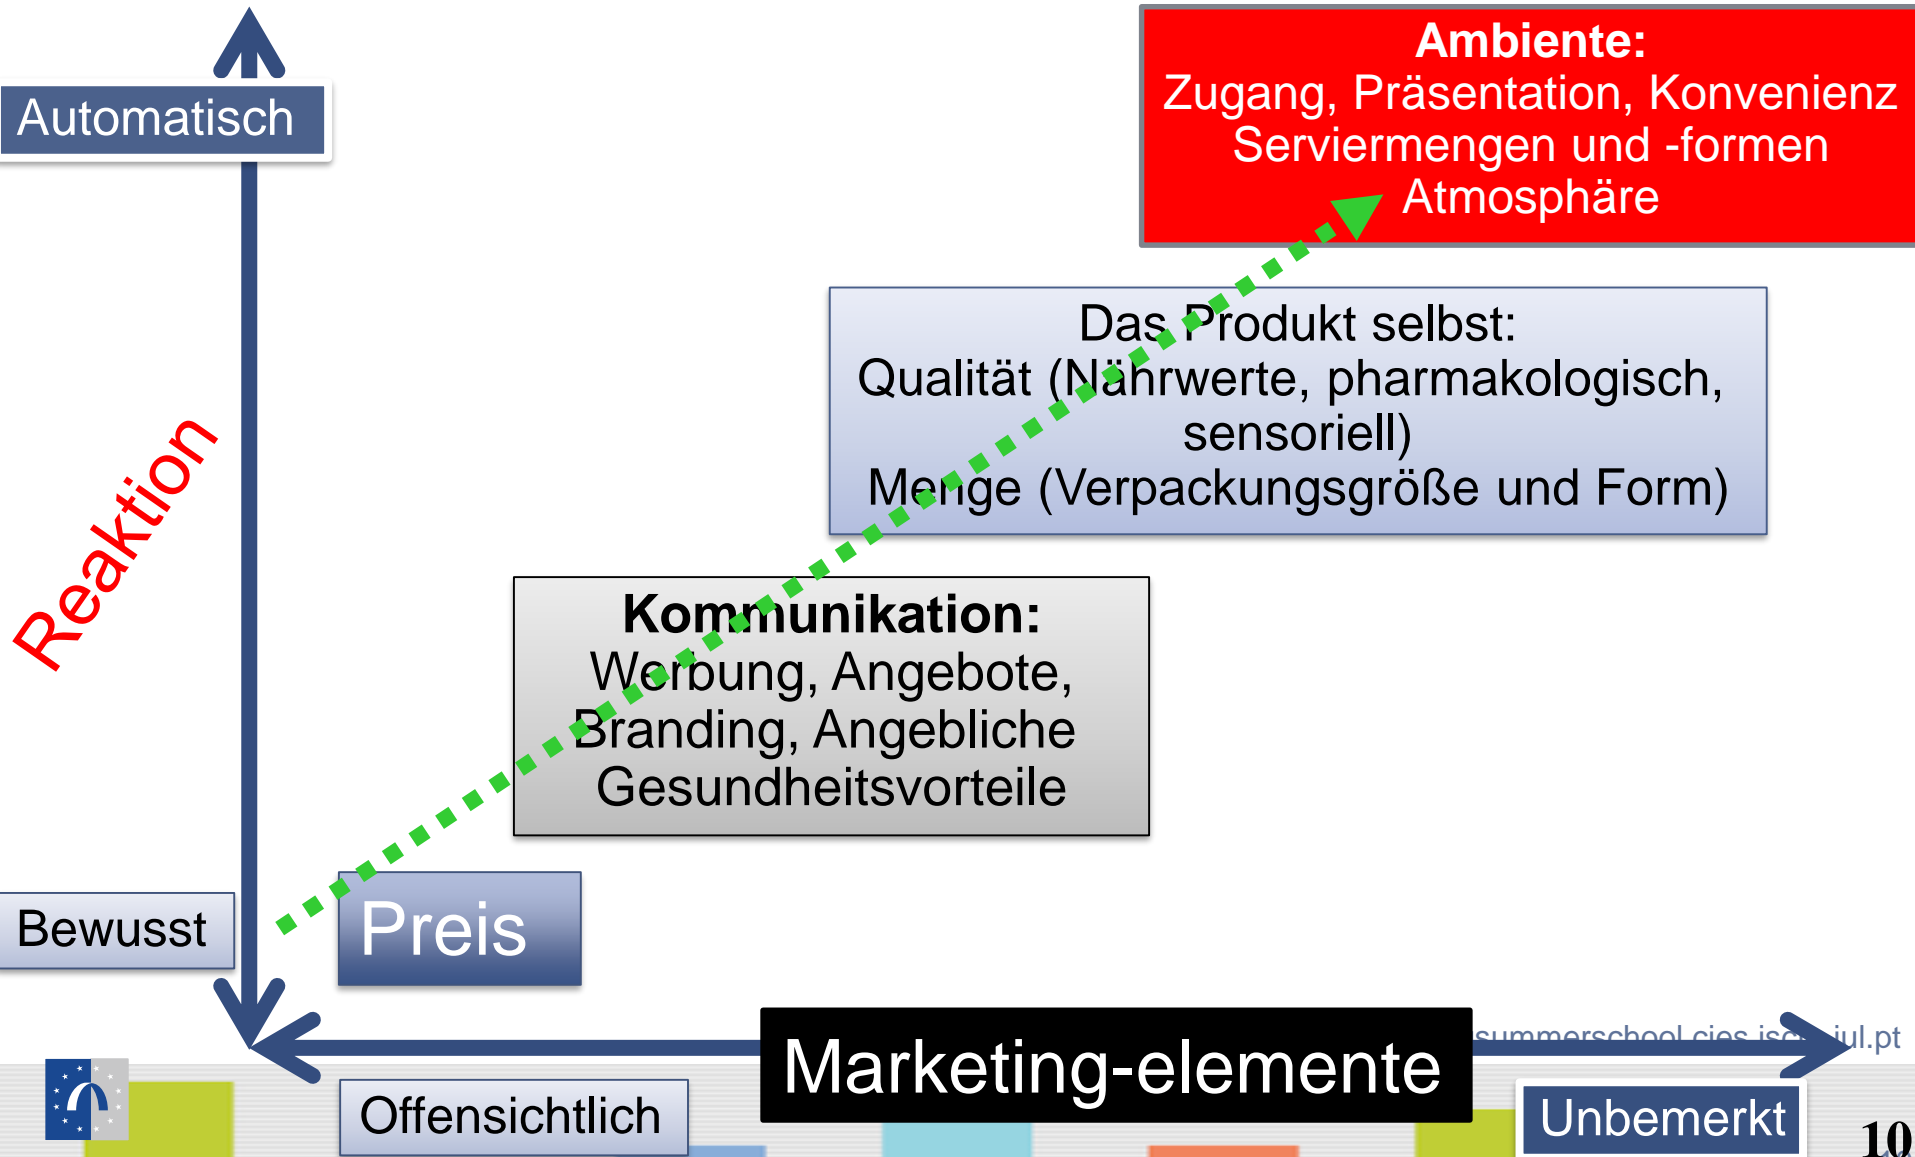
Automatisch

Ambiente:
Zugang, Präsentation, Konvenienz
Serviermengen und -formen
Atmosphäre

Das Produkt selbst:
Qualität (Nährwerte, pharmakologisch, sensoriell)
Menge (Verpackungsgröße und Form)

Reaktion

Kommunikation:
Werbung, Angebote, Branding, Angebliche Gesundheitsvorteile

Bewusst

Preis

Marketing-elemente

summerschool.cies.is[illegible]iul.pt

Offensichtlich

Unbemerkt

10